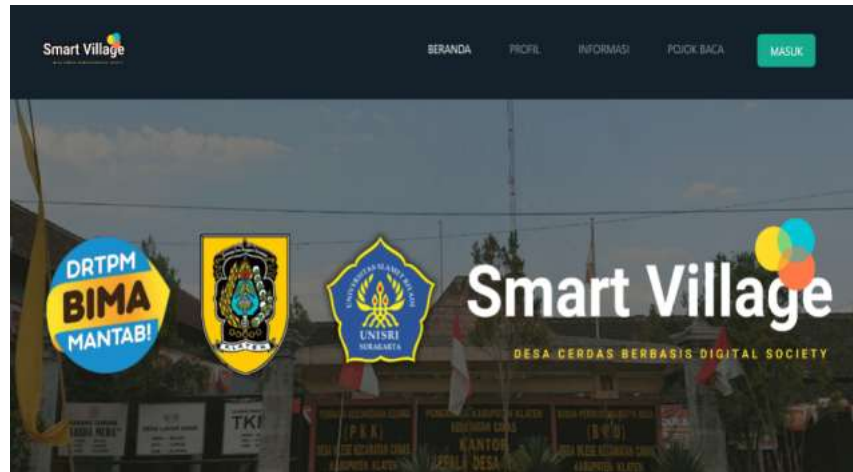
Smart Village

BERANDA PROFIL INFORMASI POJOK BACA MASUK

DRTPM BIMA MANTAB!

KLATEN

UNIVERSITAS ISLAM BATIK UNISRI SURAKARTA

Smart Village

DESA CERDAS BERBASIS DIGITAL SOCIETY

TK

PKK

KANTOR KEPALA DESA

BPD